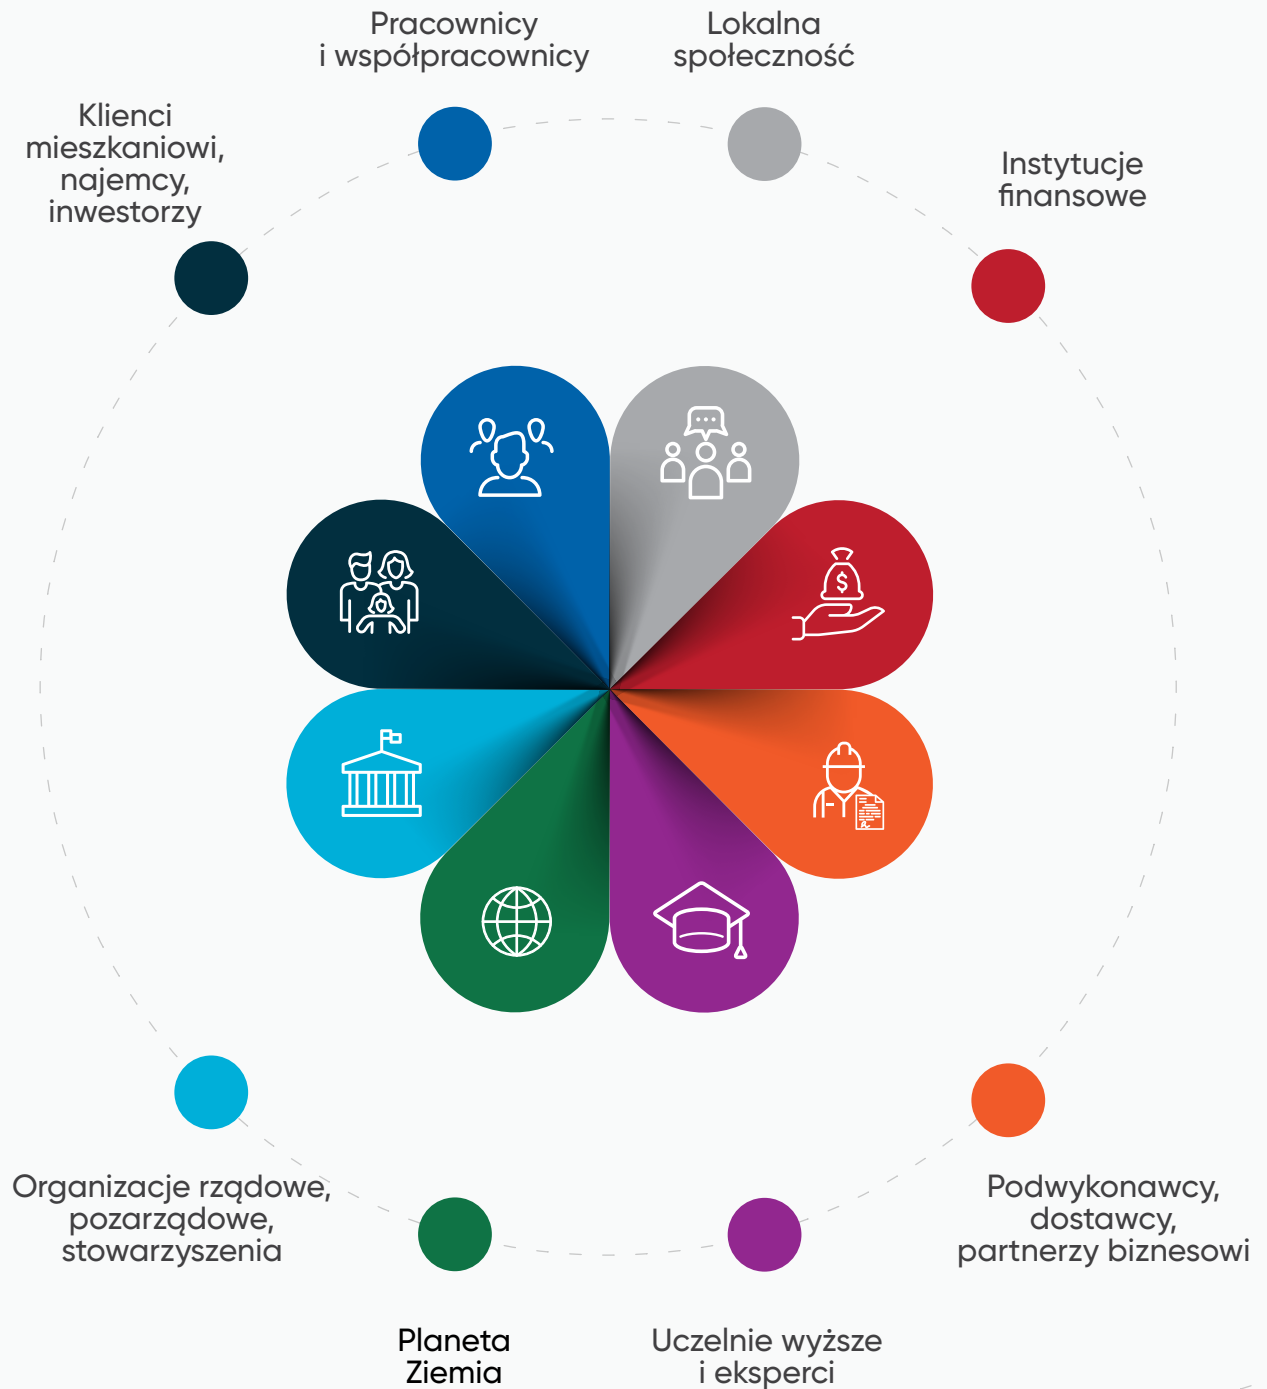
Pracownicy i współpracownicy

Lokalna społeczność

Klienci mieszkaniowi, najemcy, inwestorzy

Instytucje finansowe

Organizacje rządowe, pozarządowe, stowarzyszenia

Podwykonawcy, dostawcy, partnerzy biznesowi

Planeta Ziemia

Uczelnie wyższe i eksperci